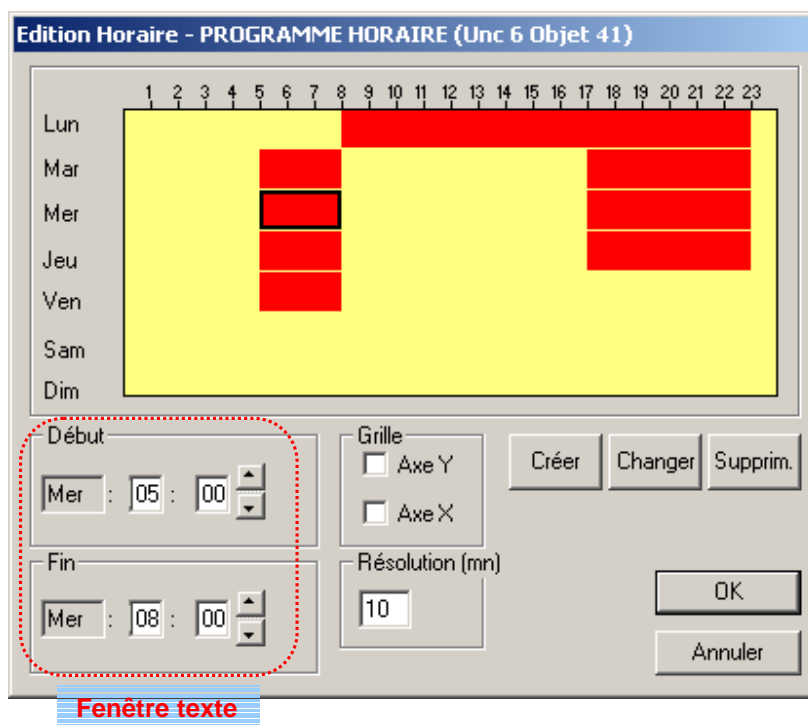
Edition Horaire - PROGRAMME HORAIRE (Unc 6 Objet 41)

1 2 3 4 5 6 7 8 9 10 11 12 13 14 15 16 17 18 19 20 21 22 23

Lun
Mar
Mer
Jeu
Ven
Sam
Dim

Début
Mer : 05 : 00

Fin
Mer : 08 : 00

Grille
Axe Y
Axe X

Résolution (mn)
10

Créer
Changer
Supprim.

OK
Annuler

Fenêtre texte